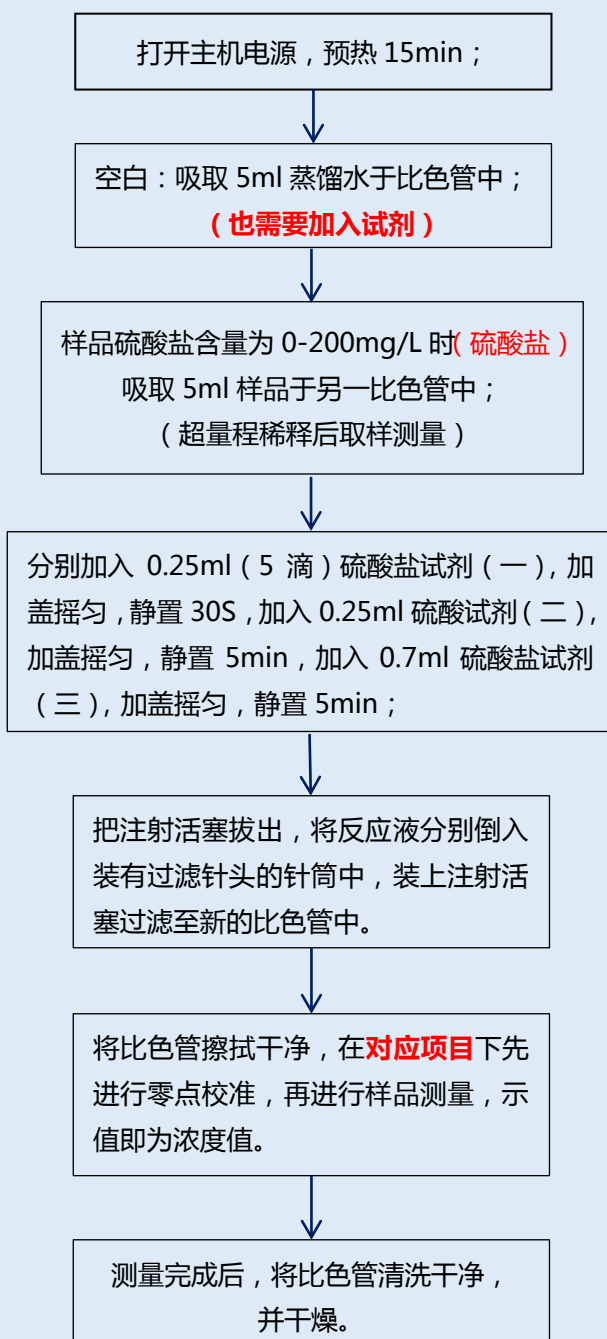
打开主机电源，预热 15min；

空白：吸取 5ml 蒸馏水于比色管中；
（也需要加入试剂）

样品硫酸盐含量为 0-200mg/L 时（硫酸盐）吸取 5ml 样品于另一比色管中；
（超量程稀释后取样测量）

分别加入 0.25ml（5 滴）硫酸盐试剂（一），加盖摇匀，静置 30S，加入 0.25ml 硫酸试剂（二），加盖摇匀，静置 5min，加入 0.7ml 硫酸盐试剂（三），加盖摇匀，静置 5min；

把注射活塞拔出，将反应液分别倒入装有过滤针头的针筒中，装上注射活塞过滤至新的比色管中。

将比色管擦拭干净，在对应项目下先进行零点校准，再进行样品测量，示值即为浓度值。

测量完成后，将比色管清洗干净，并干燥。